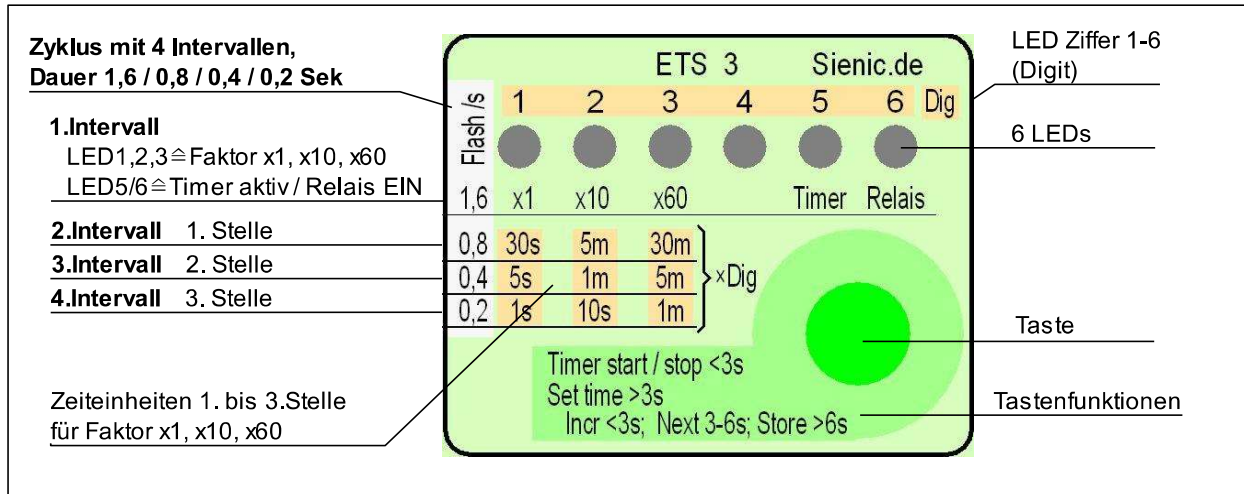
Zyklus mit 4 Intervallen,
Dauer 1,6 / 0,8 / 0,4 / 0,2 Sek

1.Intervall
LED1,2,3≙Faktor x1, x10, x60
LED5/6≙Timer aktiv / Relais EIN

2.Intervall 1. Stelle
3.Intervall 2. Stelle
4.Intervall 3. Stelle

Zeiteinheiten 1. bis 3.Stelle
für Faktor x1, x10, x60

ETS 3 Sienic.de

Flash /s

| 1 | 2 | 3 | 4 | 5 | 6 | Dig |
|---|---|---|---|---|---|---|
| 1,6 | x1 | x10 | x60 | | Timer | Relais |
| 0,8 | 30s | 5m | 30m | | | |
| 0,4 | 5s | 1m | 5m | | | |
| 0,2 | 1s | 10s | 1m | | | |

xDig

Timer start / stop <3s
Set time >3s
Incr <3s; Next 3-6s; Store >6s

LED Ziffer 1-6
(Digit)

6 LEDs

Taste

Tastenfunktionen